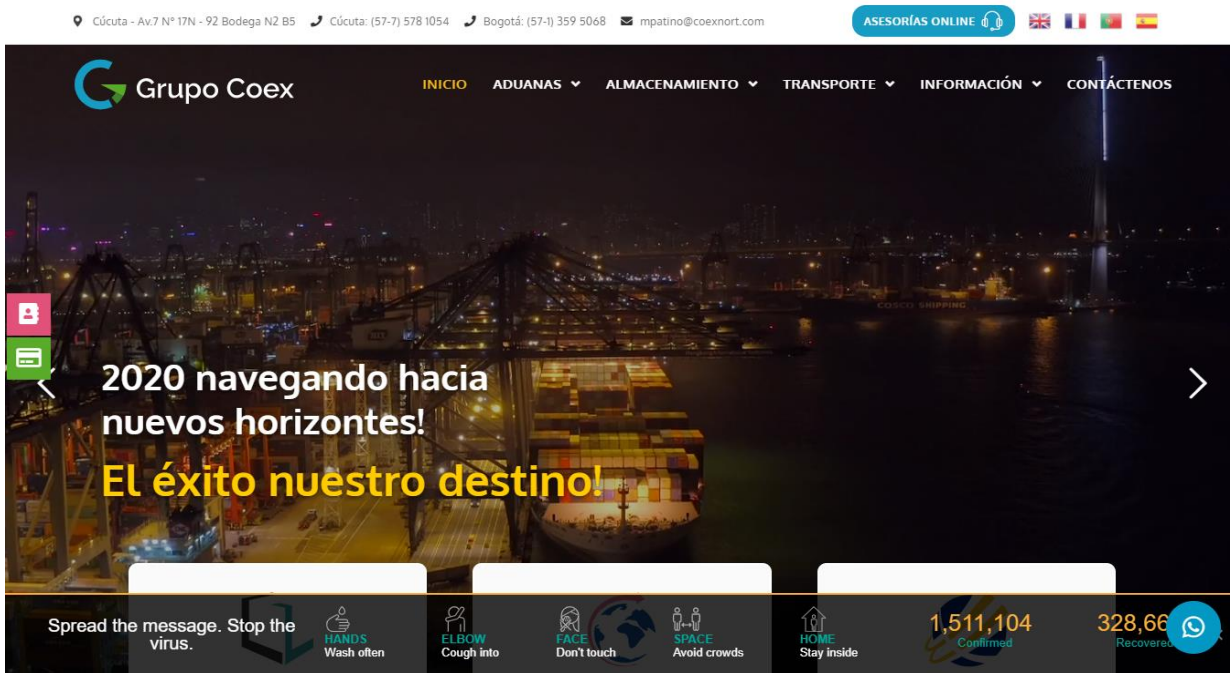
Cúcuta - Av.7 N° 17N - 92 Bodega N2 B5 Cúcuta: (57-7) 578 1054 Bogotá: (57-1) 359 5068 mpatino@coexnort.com

ASESORÍAS ONLINE

Grupo Coex

INICIO ADUANAS ALMACENAMIENTO TRANSPORTE INFORMACIÓN CONTÁCTENOS

COSCO SHIPPING

2020 navegando hacia nuevos horizontes!

El éxito nuestro destino!

Spread the message. Stop the virus.

HANDS Wash often

ELBOW Cough into

FACE Don't touch

SPACE Avoid crowds

HOME Stay inside

1,511,104 Confirmed

328,66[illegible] Recovere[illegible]